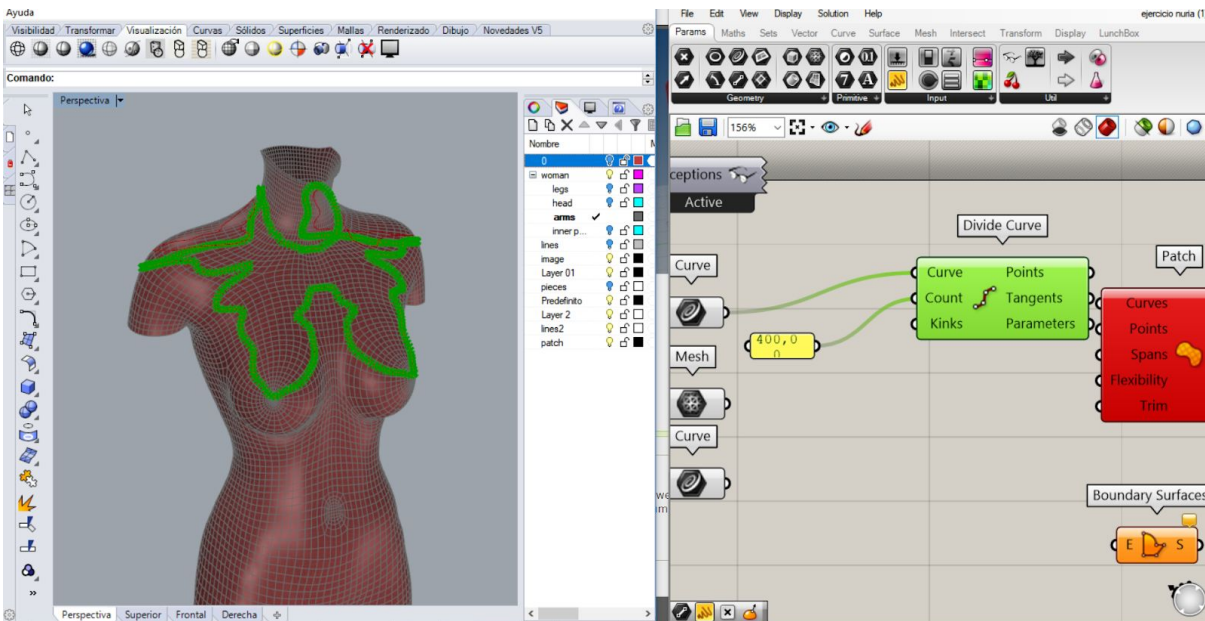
Ayuda

Visibilidad | Transformar | Visualización | Curvas | Sólidos | Superficies | Mallas | Renderizado | Dibujo | Novedades V5

Comando:

Perspectiva

Nombre
0
woman
legs
head
arms ✓
inner p...
lines
image
Layer 01
pieces
Predefinito
Layer 2
lines2
patch

Perspectiva | Superior | Frontal | Derecha

File Edit View Display Solution Help

ejercicio nuria (1

Params | Maths | Sets | Vector | Curve | Surface | Mesh | Intersect | Transform | Display | LunchBox

Geometry | Primitive | Input | Util

156%

ceptions
Active

Divide Curve

Curve
Count
Kinks

Points
Tangents
Parameters

Patch

Curves
Points
Spans
Flexibility
Trim

Curve

400,0
0

Mesh

Curve

Boundary Surfaces

E S